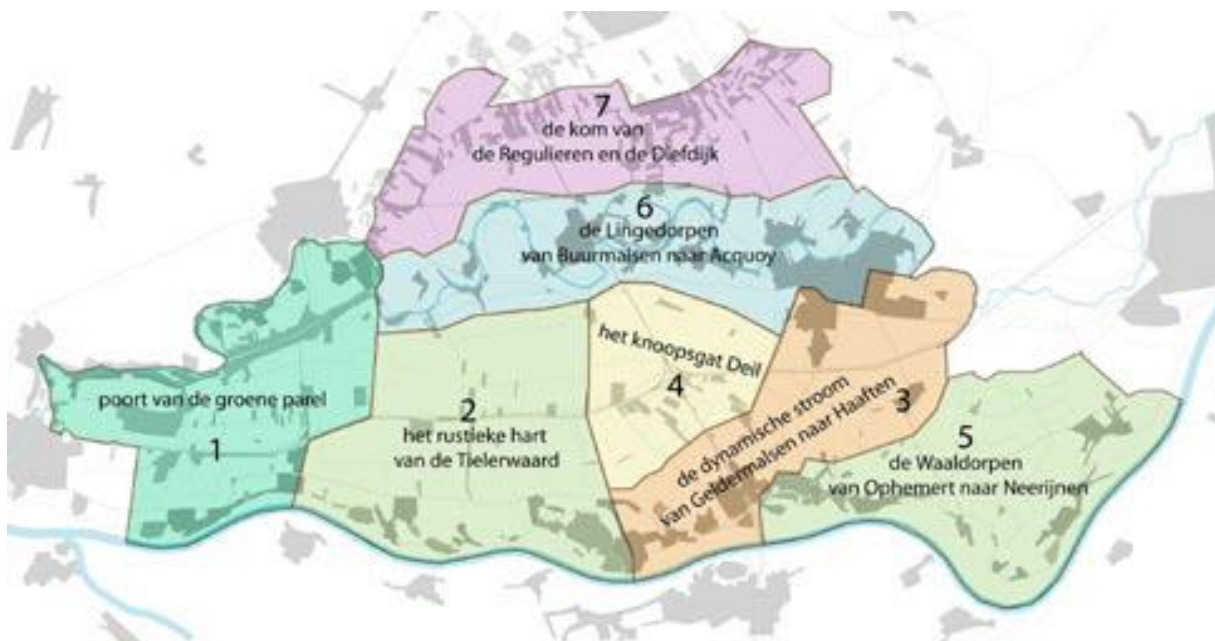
7
de kom van
de Regulieren en de Diefdijk

6
de Lingedorpen
van Buurmalsen naar Acquoy

poort van de groene parel

1

2
het rustieke hart
van de Tielerwaard

het knoopsgat Deil

4

de dynamische stroom
van Geldermalsen naar Haaften

3

5
de Waaldorpen
van Ophemert naar Neerijnen